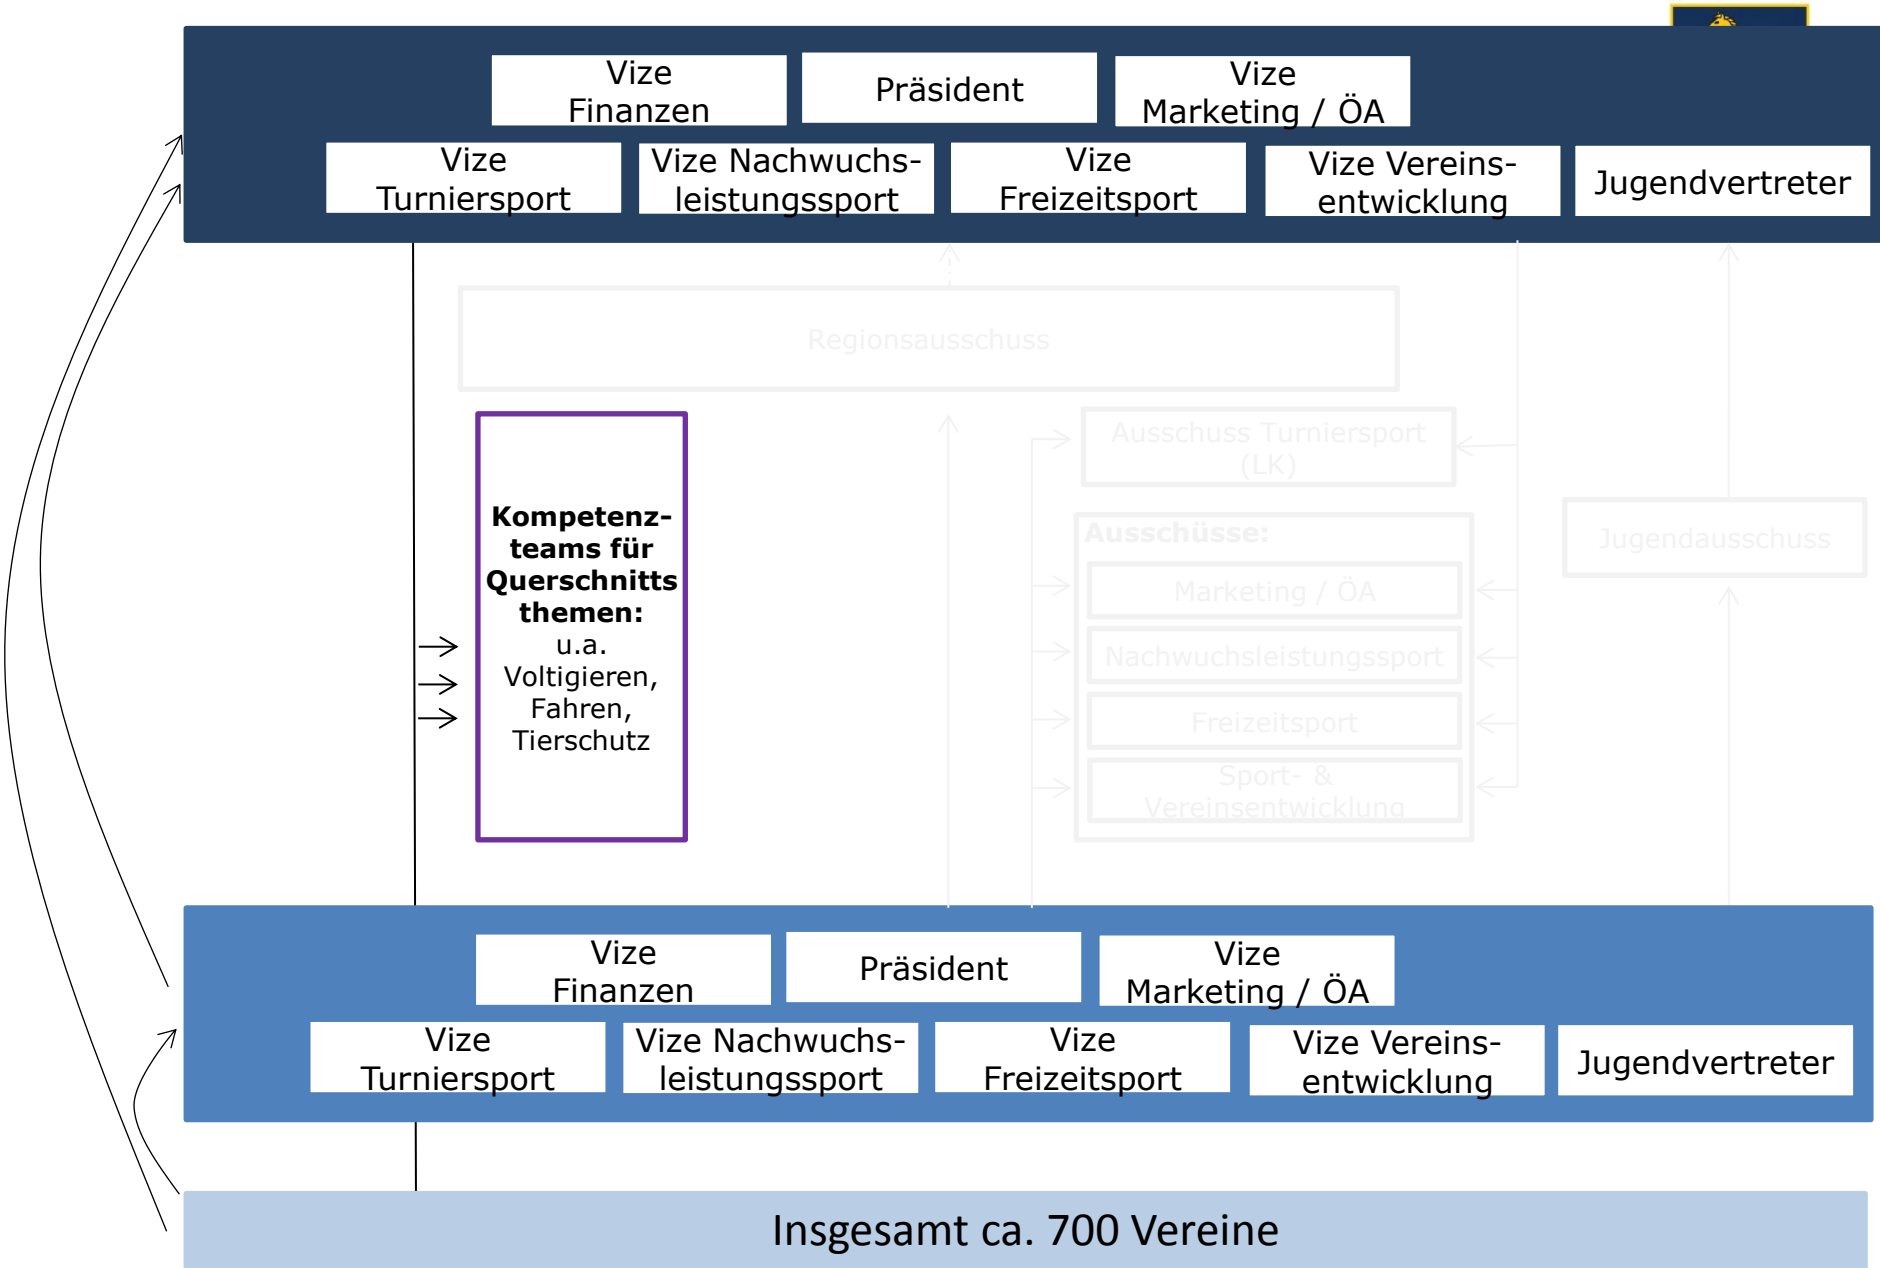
Vize Finanzen

Präsident

Vize Marketing / ÖA

Vize Turniersport

Vize Nachwuchsleistungssport

Vize Freizeitsport

Vize Vereinsentwicklung

Jugendvertreter

Regionsausschuss

**Kompetenzteams für Querschnittsthemen:**
u.a. Voltigieren, Fahren, Tierschutz

Ausschuss Turniersport (LK)

Ausschüsse:

Marketing / ÖA

Nachwuchsleistungssport

Freizeitsport

Sport- & Vereinsentwicklung

Jugendausschuss

Vize Finanzen

Präsident

Vize Marketing / ÖA

Vize Turniersport

Vize Nachwuchsleistungssport

Vize Freizeitsport

Vize Vereinsentwicklung

Jugendvertreter

Insgesamt ca. 700 Vereine